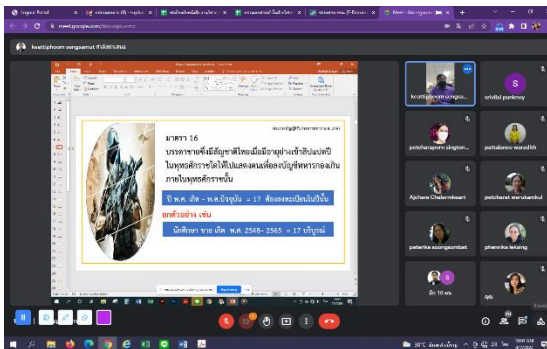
meet.google.com

kiattiphoom songsamut กำลังนำเสนอ

มาตรา 16

บรรดาชายซึ่งมีสัญชาติไทยเมื่อมีอายุย่างเข้าสิบแปดปี ในพุทธศักราชใดให้ไปแสดงตนเพื่อลงบัญชีทหารกองเกินภายในพุทธศักราชนั้น

ปี พ.ศ. เกิด – พ.ศ.ปัจจุบัน = 17 ต้องลงทะเบียนในปีนั้น

ยกตัวอย่าง เช่น

นักศึกษา ชาย เกิด พ.ศ. 2548– 2565 = 17 บริบูรณ์

kiattiphoom songsa...

sriwilai pankney

putcharaporn sington...

puttalaroo wanadith

Ajchara Chalermkaet

petcharat wanitamkul

patarika soongsombat

phannika leksing

อีก 10 คน

คุณ

30°C